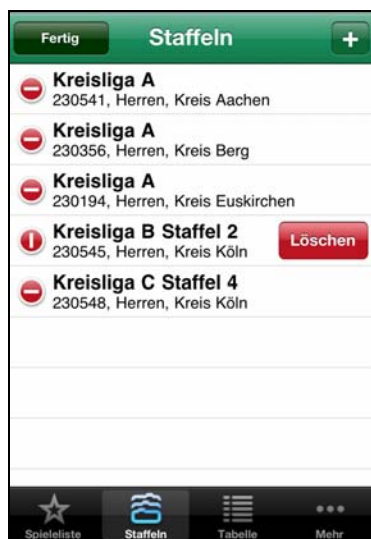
Fertig
Staffeln
+

Kreisliga A
230541, Herren, Kreis Aachen

Kreisliga A
230356, Herren, Kreis Berg

Kreisliga A
230194, Herren, Kreis Euskirchen

Kreisliga B Staffel 2
230545, Herren, Kreis Köln
Löschen

Kreisliga C Staffel 4
230548, Herren, Kreis Köln

Spieleliste
Staffeln
Tabelle
Mehr